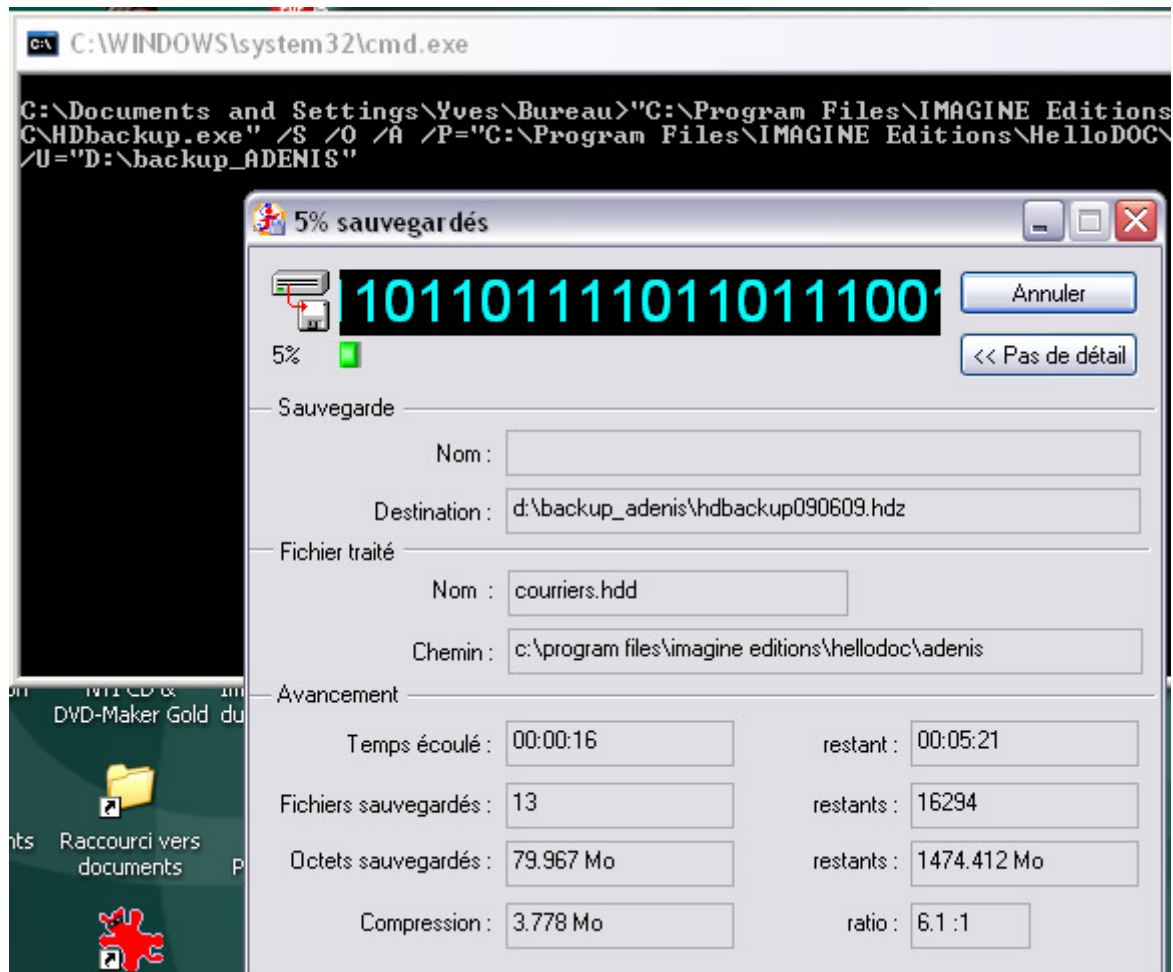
C:\WINDOWS\system32\cmd.exe

C:\Documents and Settings\Yves\Bureau>"C:\Program Files\IMAGINE Editions
C\HDbackup.exe" /S /O /A /P="C:\Program Files\IMAGINE Editions\HelloDOC\
/U="D:\backup_ADENIS"

5% sauvegardés

101101110110111001

5%

Annuler

<< Pas de détail

Sauvegarde

Nom :

Destination : d:\backup_adenis\hdbackup090609.hdz

Fichier traité

Nom : courriers.hdd

Chemin : c:\program files\imagine editions\hellodoc\adenis

Avancement

Temps écoulé : 00:00:16

restant : 00:05:21

Fichiers sauvegardés : 13

restants : 16294

Octets sauvegardés : 79.967 Mo

restants : 1474.412 Mo

Compression : 3.778 Mo

ratio : 6.1 :1

NTI CD & DVD-Maker Gold

Raccourci vers documents

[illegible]